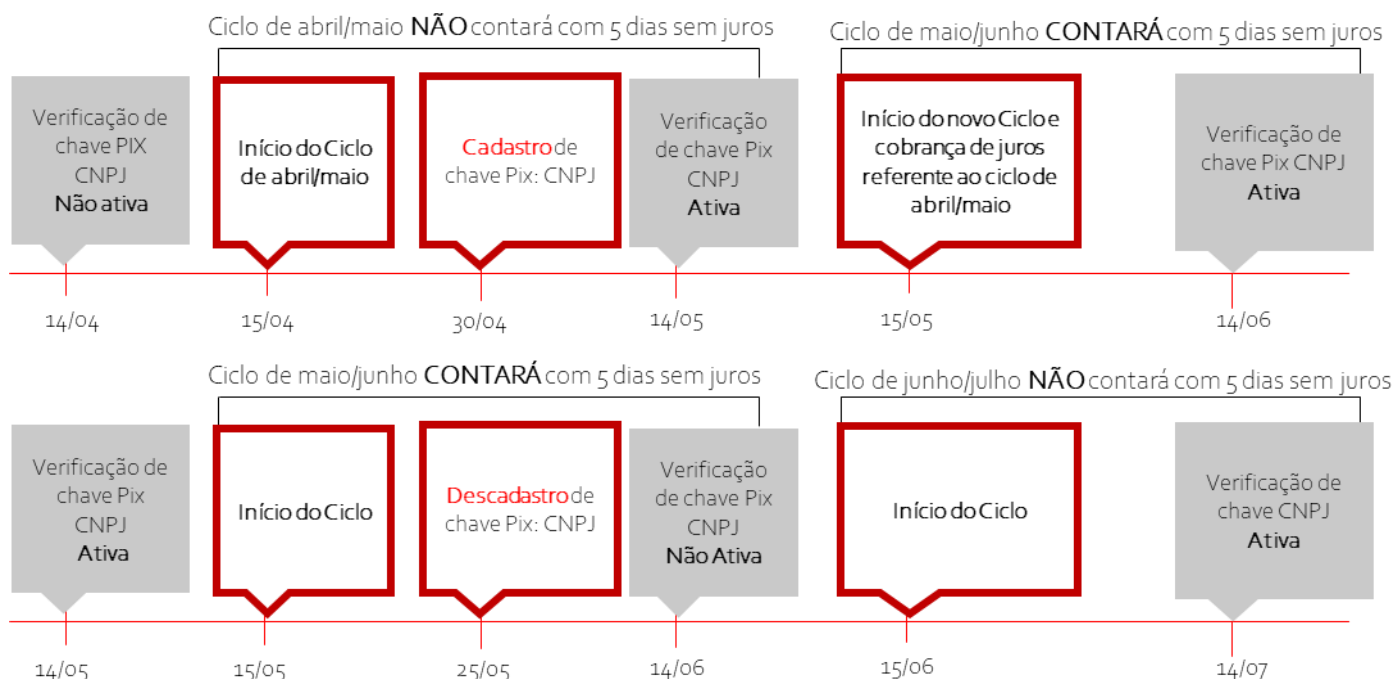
Ciclo de abril/maio NÃO contará com 5 dias sem juros

Ciclo de maio/junho CONTARÁ com 5 dias sem juros

Verificação de chave PIX CNPJ Não ativa

Início do Ciclo de abril/maio

Cadastro de chave Pix: CNPJ

Verificação de chave Pix CNPJ Ativa

Início do novo Ciclo e cobrança de juros referente ao ciclo de abril/maio

Verificação de chave Pix CNPJ Ativa

14/04

15/04

30/04

14/05

15/05

14/06

Ciclo de maio/junho CONTARÁ com 5 dias sem juros

Ciclo de junho/julho NÃO contará com 5 dias sem juros

Verificação de chave Pix CNPJ Ativa

Início do Ciclo

Descadastro de chave Pix: CNPJ

Verificação de chave Pix CNPJ Não Ativa

Início do Ciclo

Verificação de chave CNPJ Ativa

14/05

15/05

25/05

14/06

15/06

14/07